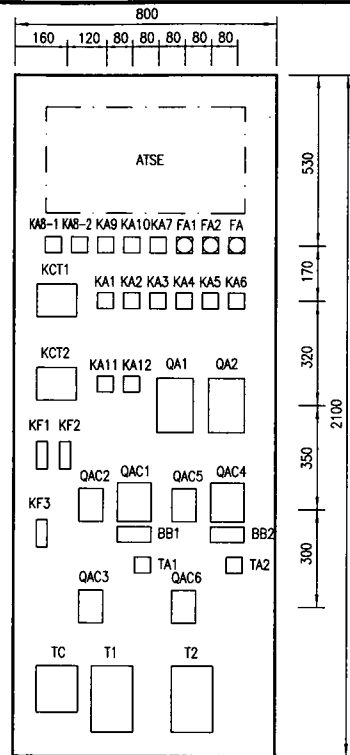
800
160 120 80 80 80 80 80

ATSE

KA8-1 KA8-2 KA9 KA10 KA7 FA1 FA2 FA

KCT1

KA1 KA2 KA3 KA4 KA5 KA6

KCT2

KA11 KA12 QA1 QA2

KF1 KF2

KF3

QAC2 QAC1 QAC5 QAC4

BB1 BB2

TA1 TA2

QAC3 QAC6

TC T1 T2

530
170
320
350
300
2100